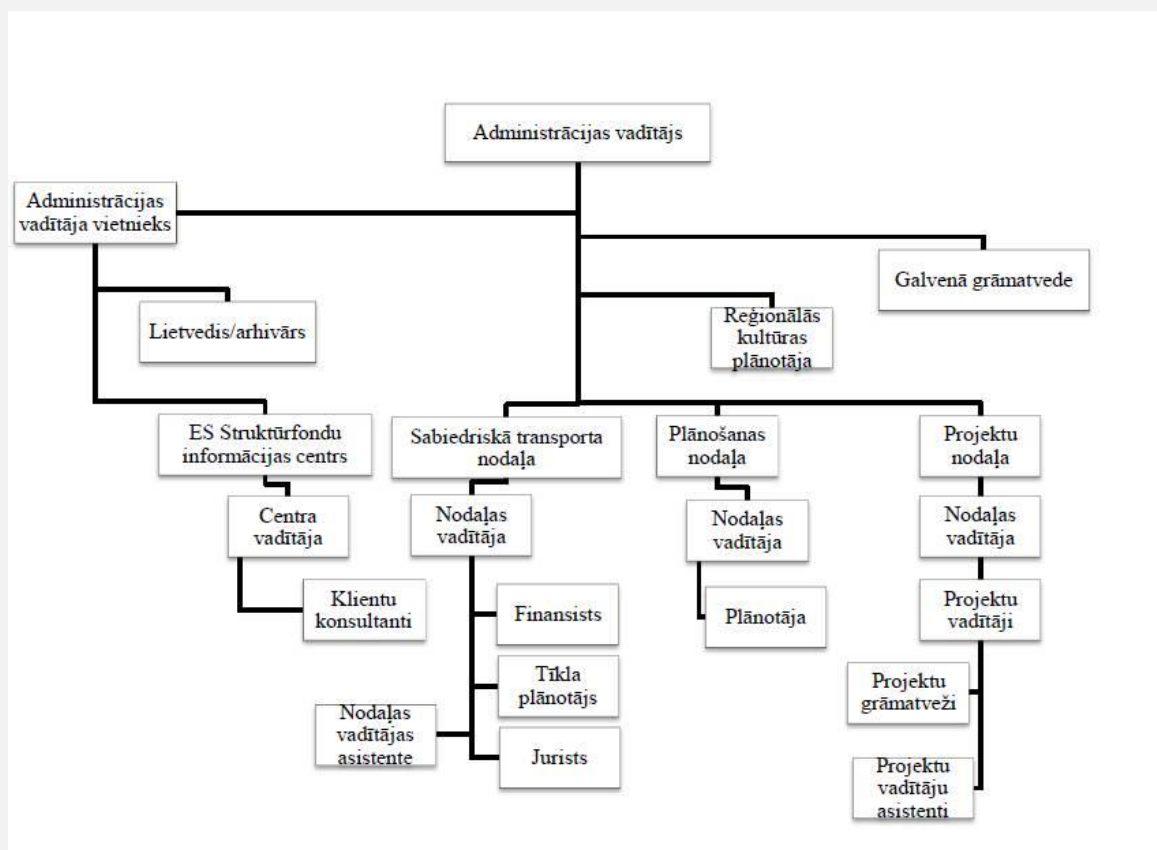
Administrācijas vadītājs

Administrācijas vadītāja vietnieks

Galvenā grāmatvede

Lietvedis/arhivārs

Reģionālās kultūras plānotāja

ES Struktūrfondu informācijas centrs

Sabiedriskā transporta nodaļa

Plānošanas nodaļa

Projektu nodaļa

Centra vadītāja

Nodaļas vadītāja

Nodaļas vadītāja

Nodaļas vadītāja

Klientu konsultanti

Finansists

Plānotāja

Projektu vadītāji

Tīkla plānotājs

Projektu grāmatveži

Nodaļas vadītājas asistente

Jurists

Projektu vadītāju asistenti